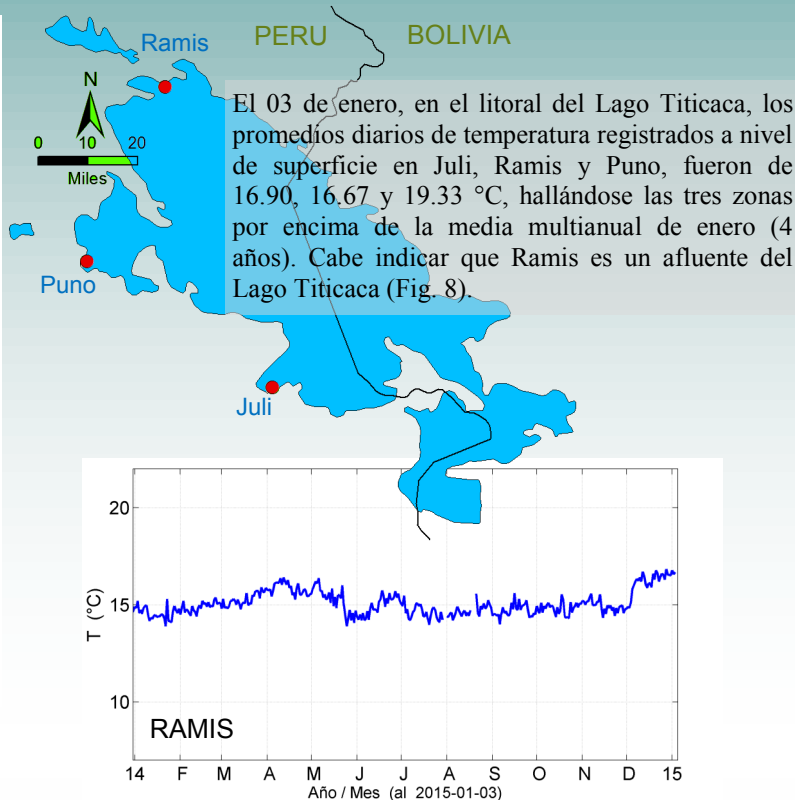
Ramis

PERU

BOLIVIA

N

0 10 20

Miles

Puno

Juli

El 03 de enero, en el litoral del Lago Titicaca, los promedios diarios de temperatura registrados a nivel de superficie en Juli, Ramis y Puno, fueron de 16.90, 16.67 y 19.33 °C, hallándose las tres zonas por encima de la media multianual de enero (4 años). Cabe indicar que Ramis es un afluente del Lago Titicaca (Fig. 8).

20

15

10

T (°C)

RAMIS

14 F M A M J J A S O N D 15

Año / Mes (al 2015-01-03)